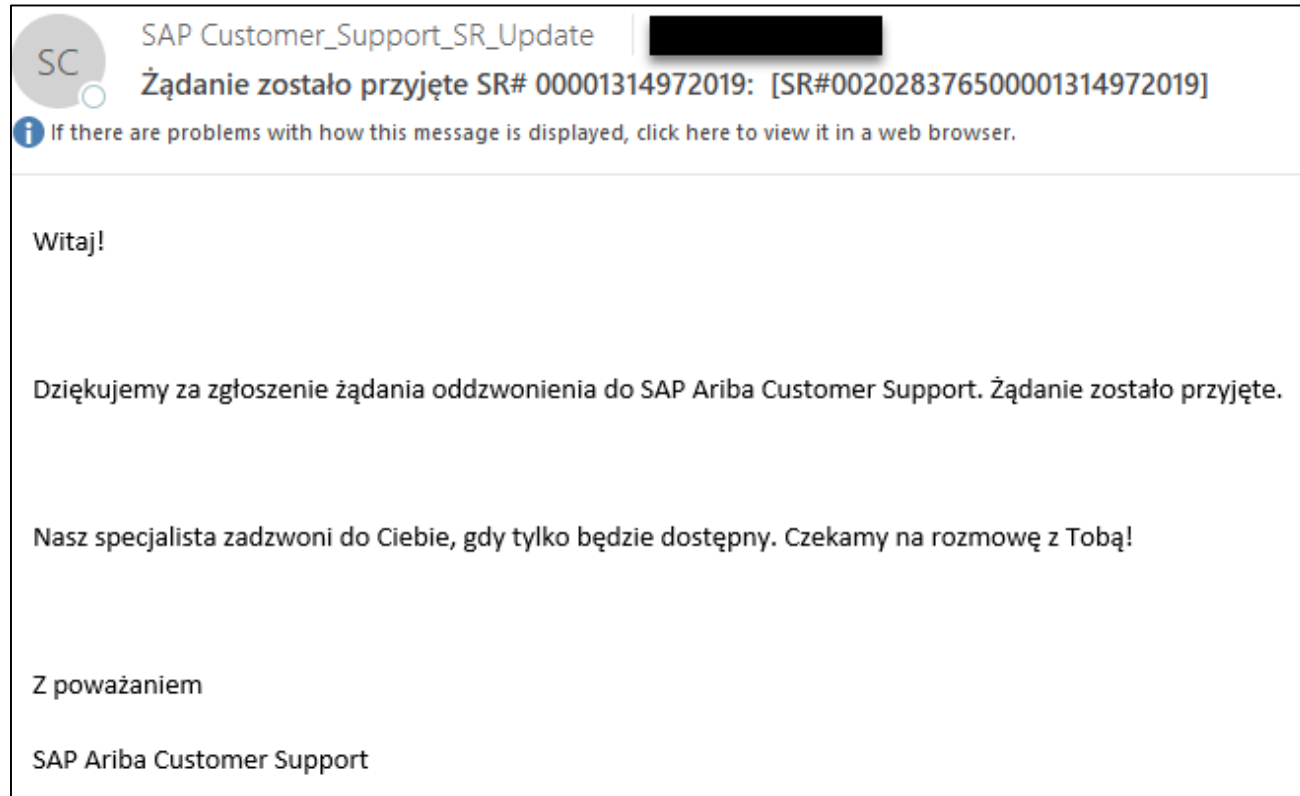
SC

SAP Customer_Support_SR_Update

Żądanie zostało przyjęte SR# 00001314972019: [SR#00202837650001314972019]

If there are problems with how this message is displayed, click here to view it in a web browser.

Witaj!

Dziękujemy za zgłoszenie żądania oddzwonienia do SAP Ariba Customer Support. Żądanie zostało przyjęte.

Nasz specjalista zadzwoni do Ciebie, gdy tylko będzie dostępny. Czekamy na rozmowę z Tobą!

Z poważaniem

SAP Ariba Customer Support